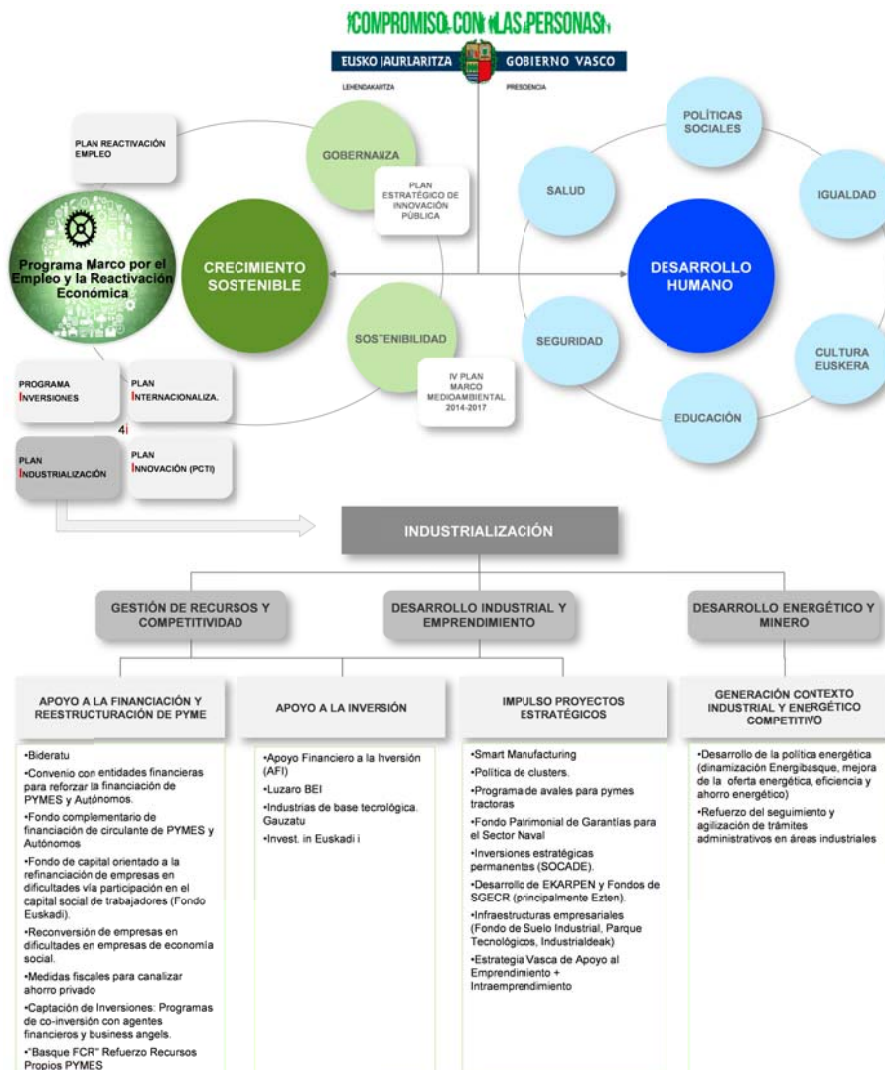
¡COMPROMISO CON LAS PERSONAS!

EUSKO JAURLARITZA GOBIERNO VASCO

LEHENDAKARITZA PRESIDENCIA

PLAN REACTIVACIÓN EMPLEO

GOBERNANZA

PLAN ESTRATÉGICO DE INNOVACIÓN PÚBLICA

Programa Marco por el Empleo y la Reactivación Económica

CRECIMIENTO SOSTENIBLE

SOSTENIBILIDAD

IV PLAN MARCO MEDIOAMBIENTAL 2014-2017

PROGRAMA INVERSIONES

PLAN INTERNACIONALIZA.

4i

PLAN INDUSTRIALIZACIÓN

PLAN INNOVACIÓN (PCTI)

POLÍTICAS SOCIALES

SALUD

IGUALDAD

DESARROLLO HUMANO

SEGURIDAD

CULTURA EUSKERA

EDUCACIÓN

INDUSTRIALIZACIÓN

GESTIÓN DE RECURSOS Y COMPETITIVIDAD

DESARROLLO INDUSTRIAL Y EMPRENDIMIENTO

DESARROLLO ENERGÉTICO Y MINERO

APOYO A LA FINANCIACIÓN Y REESTRUCTURACIÓN DE PYME

•Bideratu
•Convenio con entidades financieras para reforzar la financiación de PYMES y Autónomos.
•Fondo complementario de financiación de circulante de PYMES y Autónomos
•Fondo de capital orientado a la refinanciación de empresas en dificultades vía participación en el capital social de trabajadores (Fondo Euskadi).
•Reconversión de empresas en dificultades en empresas de economía social.
•Medidas fiscales para canalizar ahorro privado
•Captación de Inversiones: Programas de co-inversión con agentes financieros y business angels.
•"Basque FCR" Refuerzo Recursos Propios PYMES

APOYO A LA INVERSIÓN

•Apoyo Financiero a la Inversión (AFI)
•Luzaro BEI
•Industrias de base tecnológica. Gauzatu
•Invest. in Euskadi i

IMPULSO PROYECTOS ESTRATÉGICOS

•Smart Manufacturing
•Política de clusters.
•Programa de avales para pymes tractoras
•Fondo Patrimonial de Garantías para el Sector Naval
•Inversiones estratégicas permanentes (SOCADE).
•Desarrollo de EKARPEN y Fondos de SGECR (principalmente Ezten).
•Infraestructuras empresariales (Fondo de Suelo Industrial, Parque Tecnológicos, Industrialdeak)
•Estrategia Vasca de Apoyo al Emprendimiento + Intraemprendimiento

GENERACIÓN CONTEXTO INDUSTRIAL Y ENERGÉTICO COMPETITIVO

•Desarrollo de la política energética (dinamización Energibasque, mejora de la oferta energética, eficiencia y ahorro energético)
•Refuerzo del seguimiento y agilización de trámites administrativos en áreas industriales